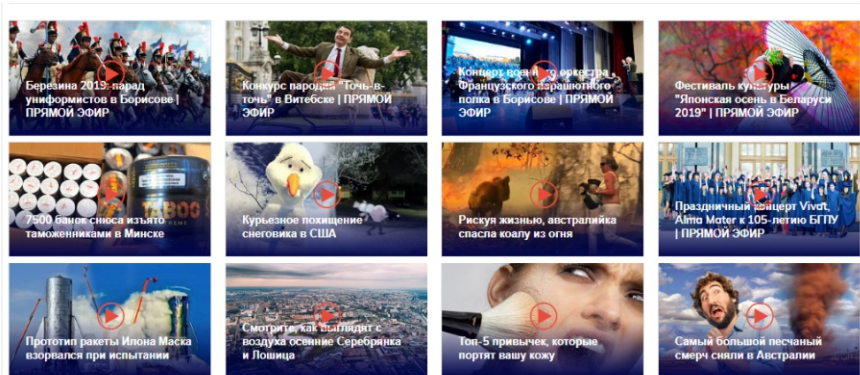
Березина 2019: парад униформистов в Борисове | ПРЯМОЙ ЭФИР

Конкурс пародий "Точь-в-точь" в Витебске | ПРЯМОЙ ЭФИР

Концерт военного оркестра Французского парашютного полка в Борисове | ПРЯМОЙ ЭФИР

Фестиваль культуры "Японская осень в Беларуси 2019" | ПРЯМОЙ ЭФИР

7500 банок снюса изъято таможенниками в Минске

Курьезное похищение снеговика в США

Рискуя жизнью, австралийка спасла коалу из огня

Праздничный концерт Vivat, Alma Mater к 105-летию БГПУ | ПРЯМОЙ ЭФИР

Прототип ракеты Илона Маска взорвался при испытании

Смотрите, как выглядит с воздуха осенние Серебрянка и Лошица

Топ-5 привычек, которые портят вашу кожу

Самый большой песчаный смерч сняли в Австралии